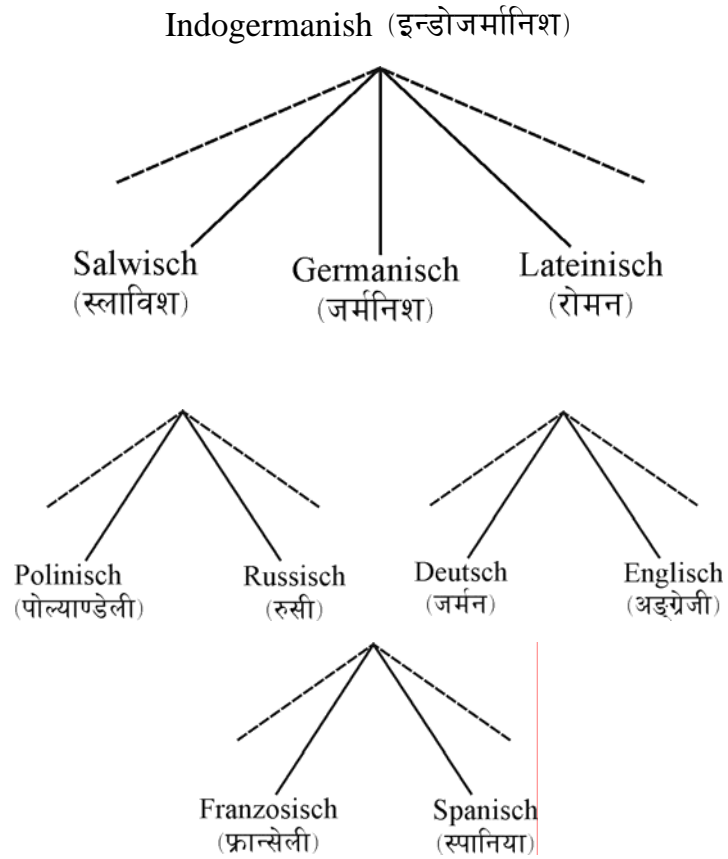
Indogermanish (इन्डोजर्मानिश)

Salwisch (स्लाविश)

Germanisch (जर्मनिश)

Lateinisch (रोमन)

Polinisch (पोल्याण्डेली)

Russisch (रुसी)

Deutsch (जर्मन)

Englisch (अङ्ग्रेजी)

Franzosisch (फ्रान्सेली)

Spanisch (स्पानिया)